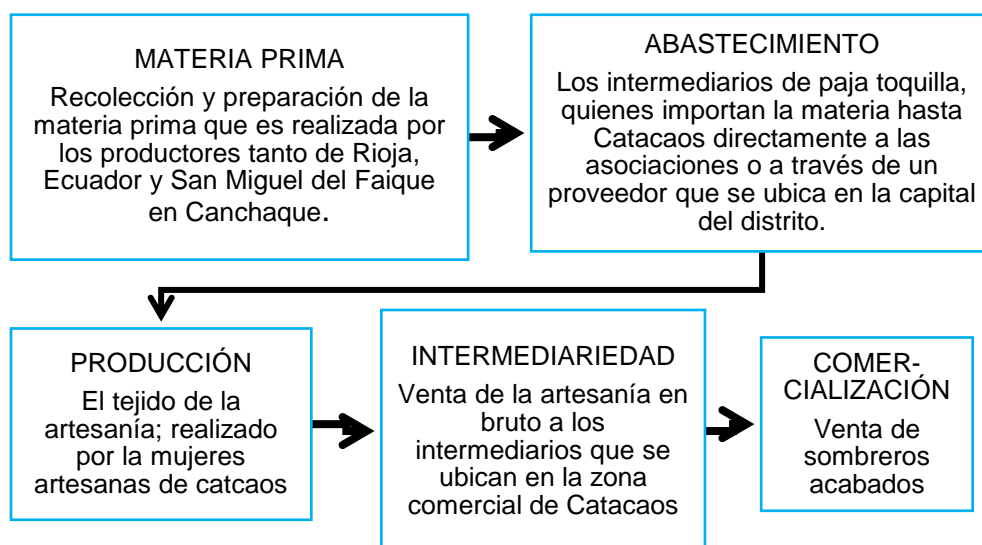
MATERIA PRIMA

Recolección y preparación de la materia prima que es realizada por los productores tanto de Rioja, Ecuador y San Miguel del Faique en Canchaque.

ABASTECIMIENTO

Los intermediarios de paja toquilla, quienes importan la materia hasta Catacaos directamente a las asociaciones o a través de un proveedor que se ubica en la capital del distrito.

PRODUCCIÓN

El tejido de la artesanía; realizado por la mujeres artesanas de catcaos

INTERMEDIARIEDAD

Venta de la artesanía en bruto a los intermediarios que se ubican en la zona comercial de Catacaos

COMER-CIALIZACIÓN

Venta de sombreros acabados